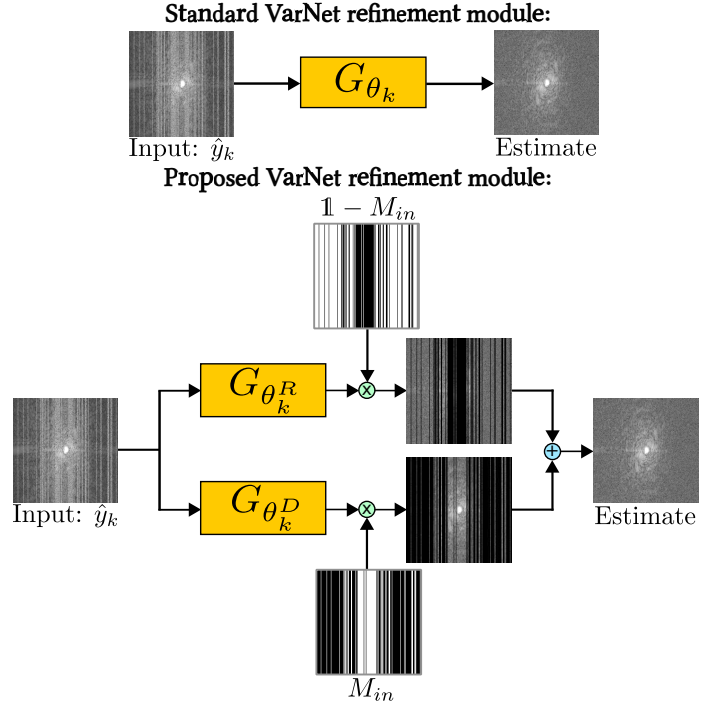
Standard VarNet refinement module:

$G_{\theta_k}$

Input: $\hat{y}_k$

Estimate

Proposed VarNet refinement module:

$\mathbb{1} - M_{in}$

$G_{\theta_k^R}$

$\otimes$

$\oplus$

Input: $\hat{y}_k$

$G_{\theta_k^D}$

$\otimes$

Estimate

$M_{in}$